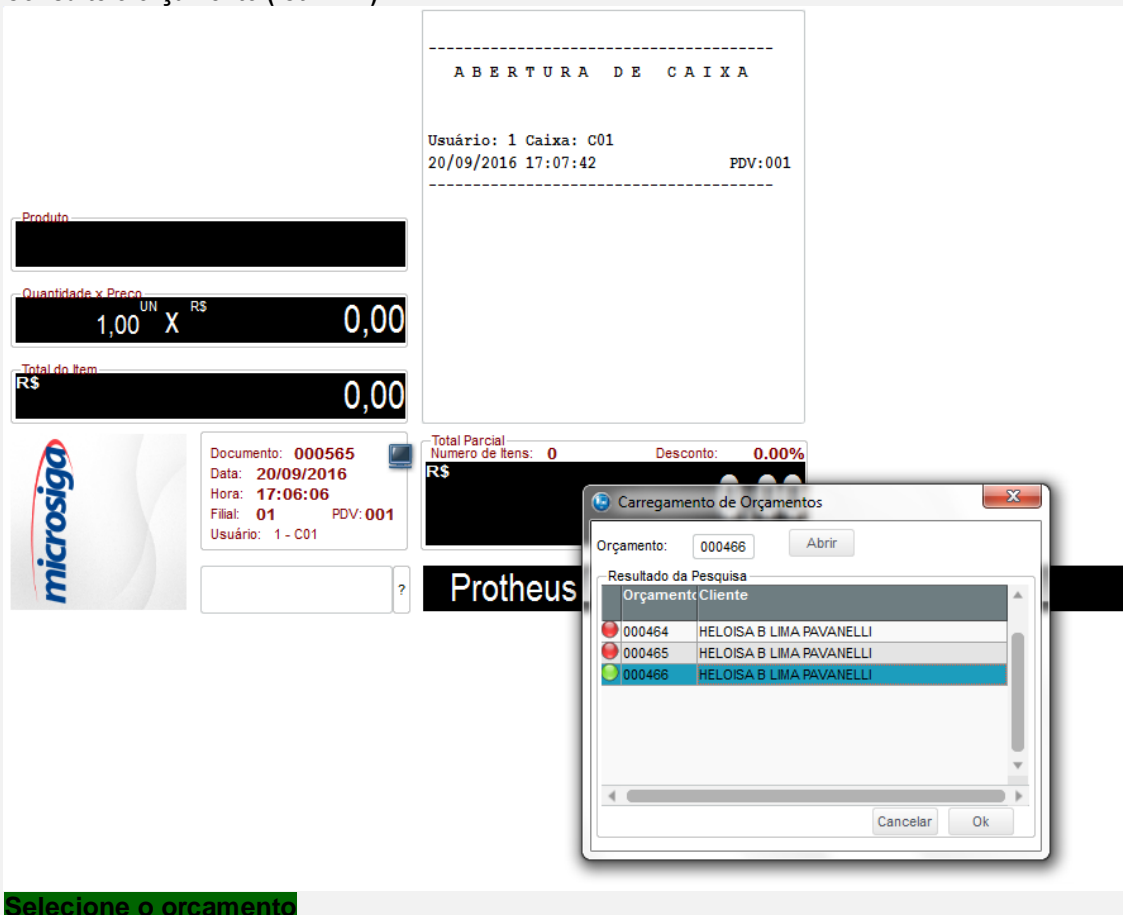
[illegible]

--------------------------------------
A B E R T U R A   D E   C A I X A

Usuário: 1 Caixa: C01
20/09/2016 17:07:42          PDV:001
--------------------------------------

Produto

Quantidade x Preco
1,00 UN X R$ 0,00

Total do Item
R$
0,00

microsiga

Documento: 000565
Data: 20/09/2016
Hora: 17:06:06
Filial: 01 PDV: 001
Usuário: 1 - C01

?

Total Parcial
Numero de Itens: 0 Desconto: 0.00%
R$

Protheus

Carregamento de Orçamentos
Orçamento: 000466 Abrir
Resultado da Pesquisa

| Orçamento | Cliente |
|---|---|
| 000464 | HELOISA B LIMA PAVANELLI |
| 000465 | HELOISA B LIMA PAVANELLI |
| 000466 | HELOISA B LIMA PAVANELLI |

Cancelar Ok

Selecione o orcamento